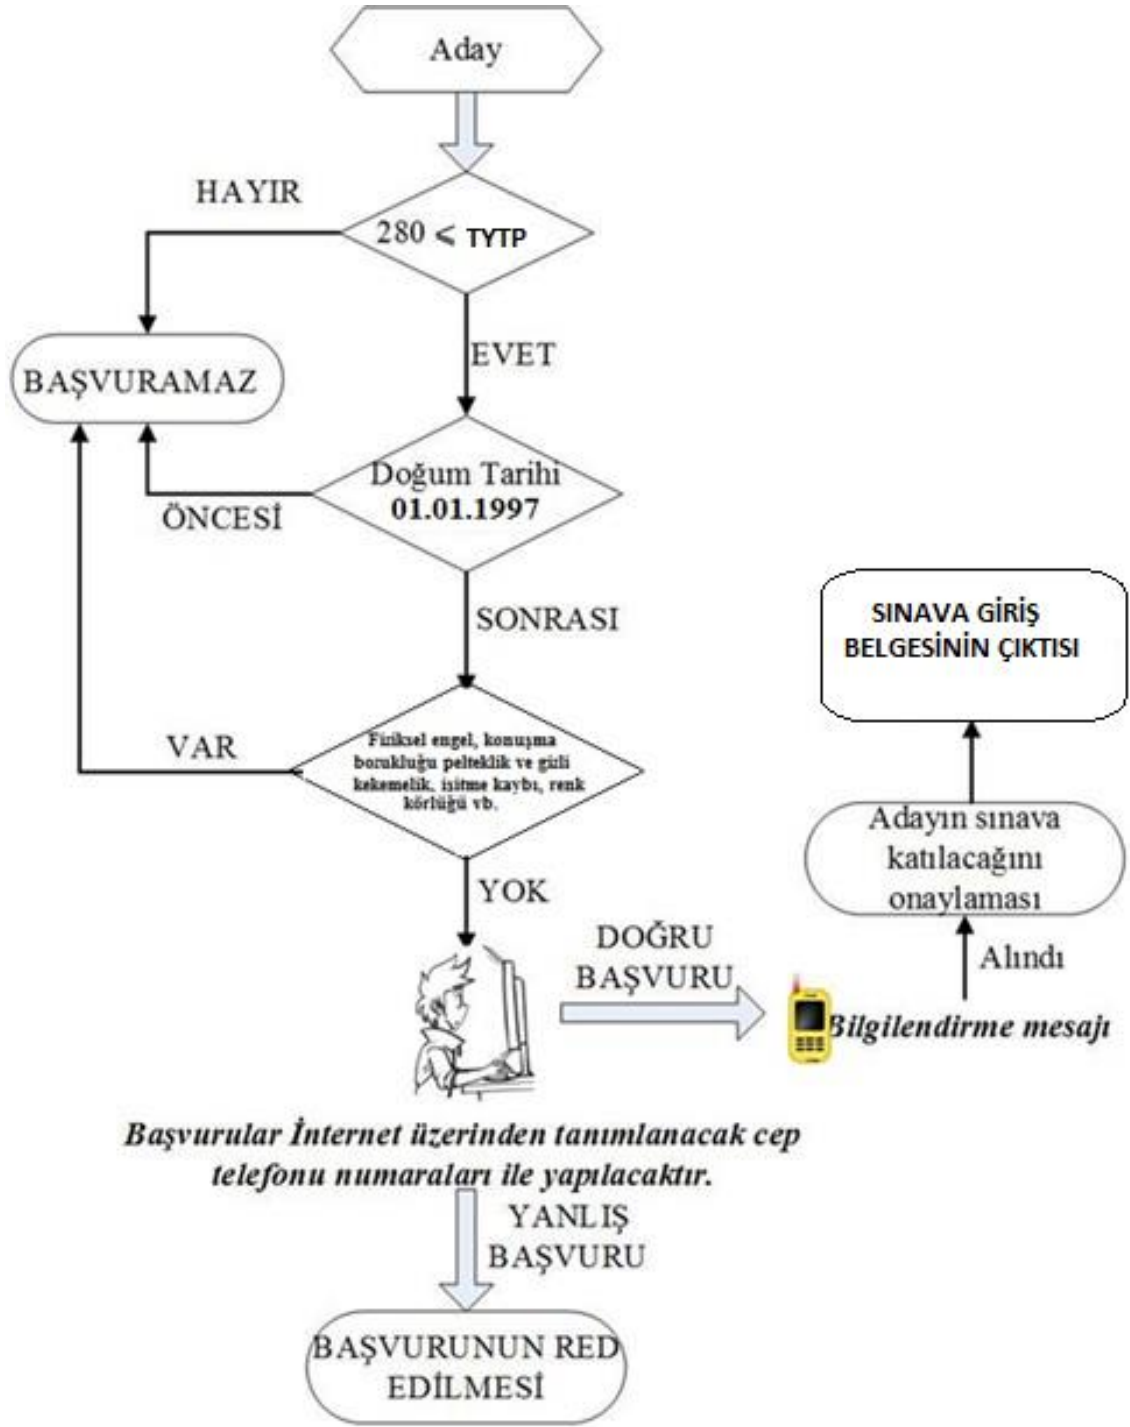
Aday

HAYIR

$280 \leq$ TYTP

BAŞVURAMAZ

EVET

Doğum Tarihi
01.01.1997

ÖNCESİ

SONRASI

SINAVA GİRİŞ BELGESİNİN ÇIKTISI

VAR

Fiziksel engel, konuşma bozukluğu pelteklik ve gizli kekemelik, işitme kaybı, renk körlüğü vb.

Adayın sınava katılacağını onaylaması

YOK

DOĞRU BAŞVURU

Alındı

Bilgilendirme mesajı

Başvurular İnternet üzerinden tanımlanacak cep telefonu numaraları ile yapılacaktır.

YANLIŞ BAŞVURU

BAŞVURUNUN RED EDİLMESİ